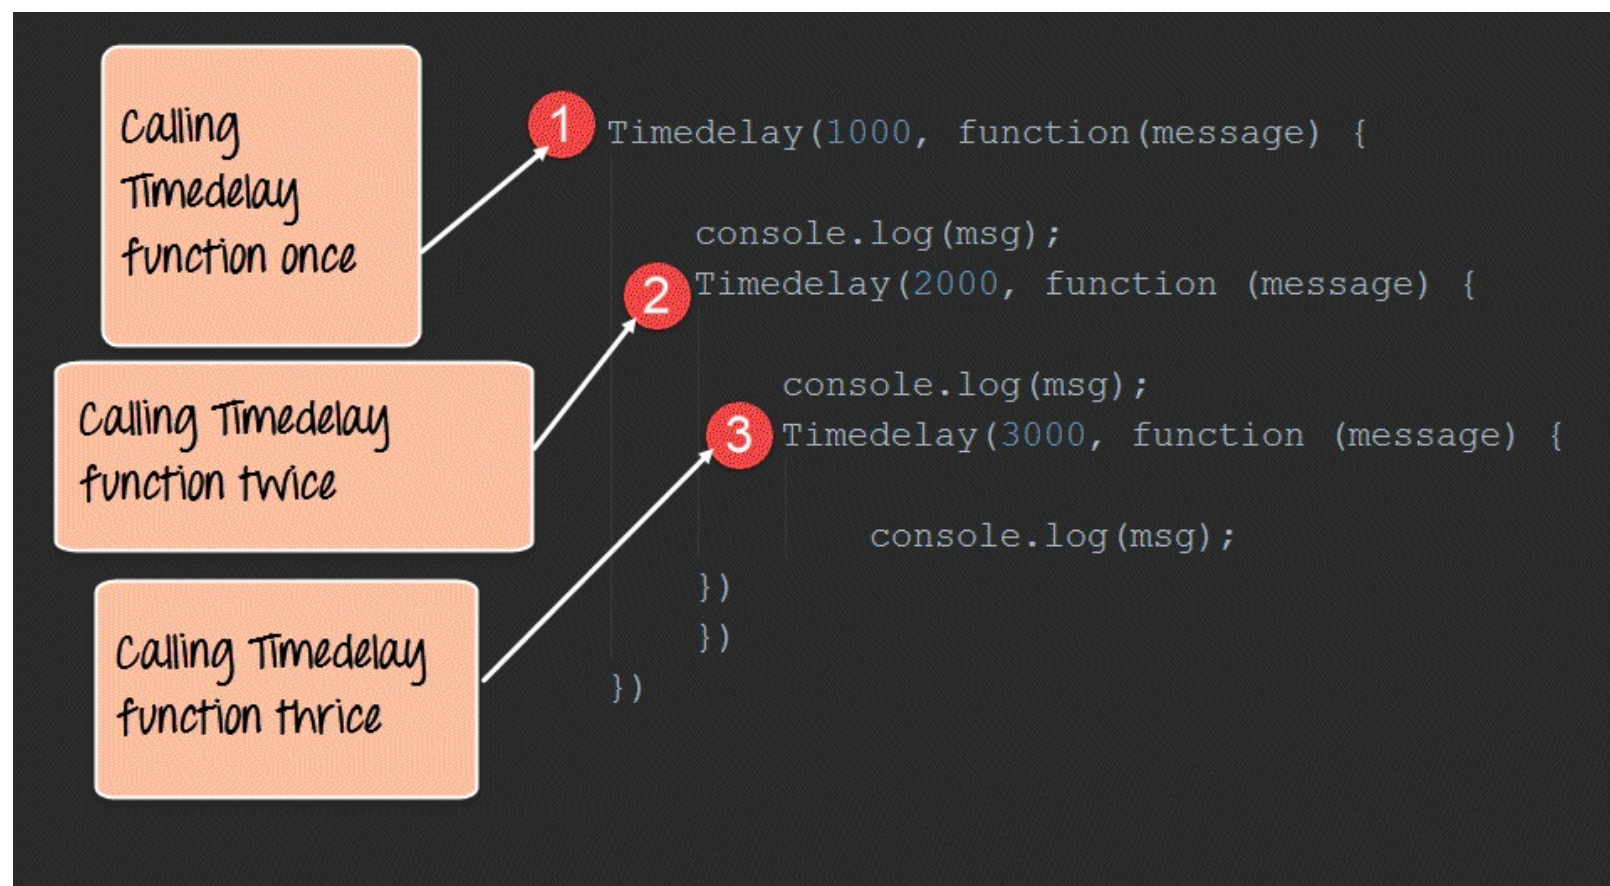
Calling Timedelay function once

Calling Timedelay function twice

Calling Timedelay function thrice

1 Timedelay(1000, function(message) {

console.log(msg);

2 Timedelay(2000, function (message) {

console.log(msg);

3 Timedelay(3000, function (message) {

console.log(msg);

})

})

})